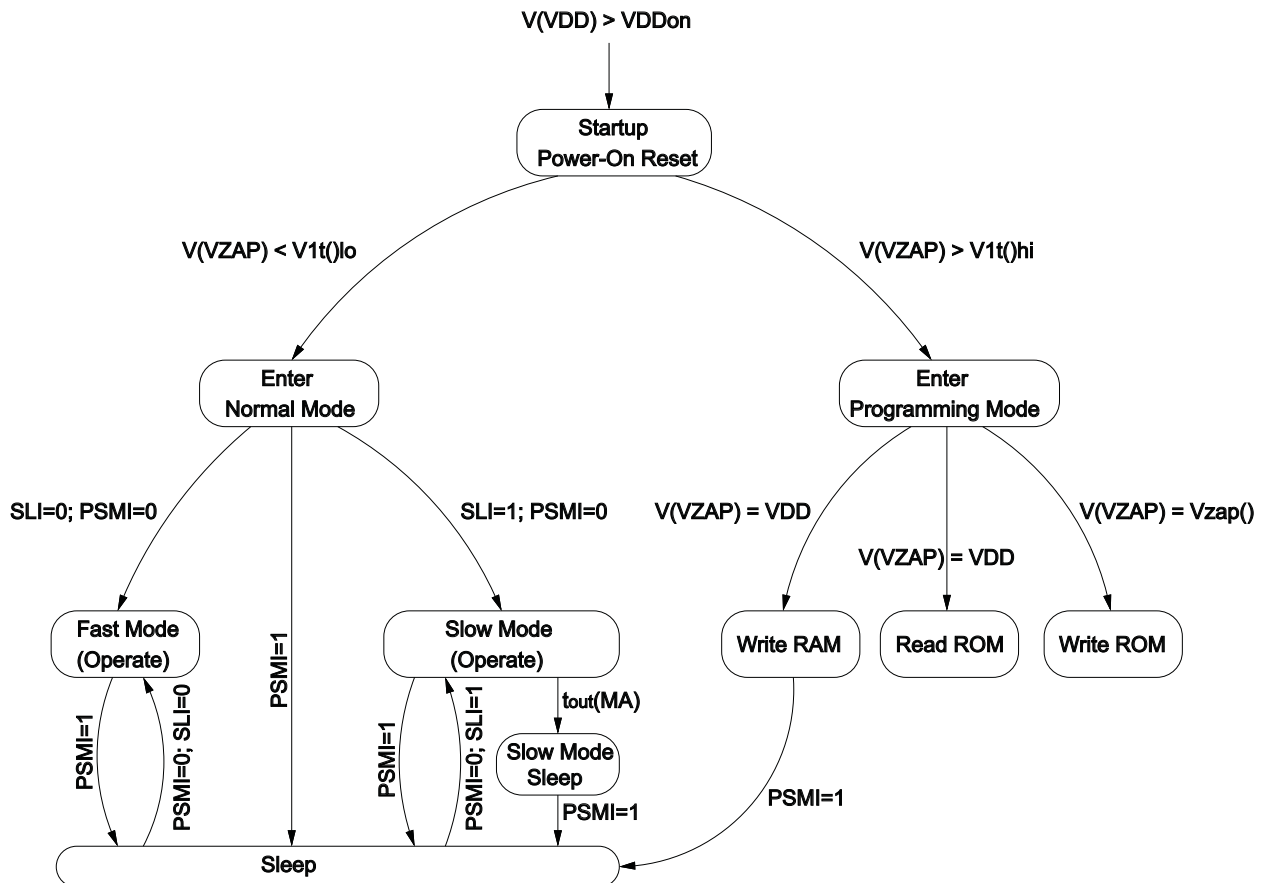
V(VDD) > VDDon

Startup
Power-On Reset

V(VZAP) < V1t()lo

V(VZAP) > V1t()hi

Enter
Normal Mode

Enter
Programming Mode

SLI=0; PSMI=0

SLI=1; PSMI=0

V(VZAP) = VDD

V(VZAP) = VDD

V(VZAP) = Vzap()

Fast Mode
(Operate)

PSMI=1

Slow Mode
(Operate)

Write RAM

Read ROM

Write ROM

tout(MA)

PSMI=1

PSMI=0; SLI=0

PSMI=1

PSMI=0; SLI=1

Slow Mode
Sleep

PSMI=1

PSMI=1

Sleep